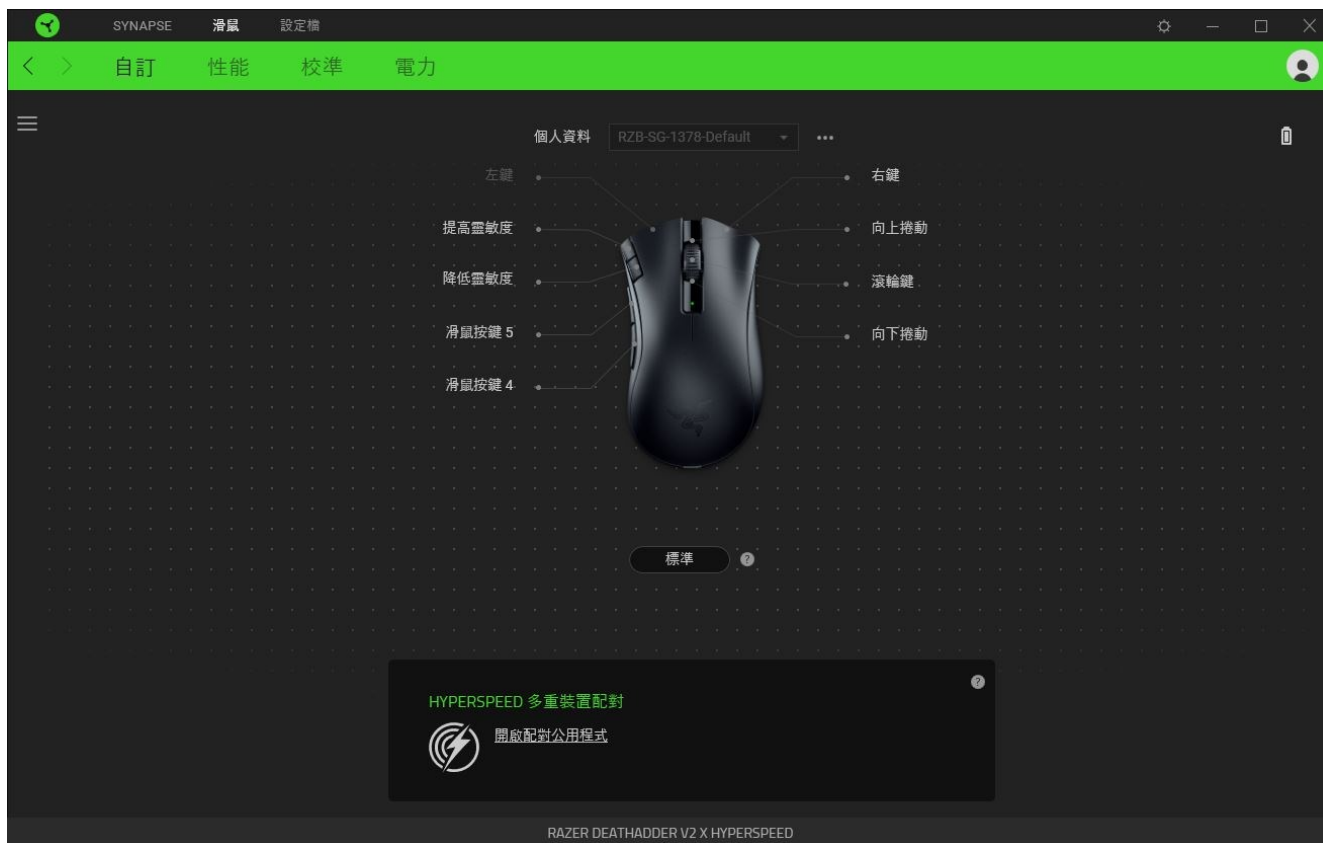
SYNAPSE 滑鼠 設定檔

自訂 性能 校準 電力

個人資料 RZB-SG-1378-Default ···

左鍵
右鍵
提高靈敏度
向上捲動
降低靈敏度
滾輪鍵
滑鼠按鍵 5
向下捲動
滑鼠按鍵 4

標準 ?

HYPERSPEED 多重裝置配對 ?

開啟配對公用程式

RAZER DEATHADDER V2 X HYPERSPEED